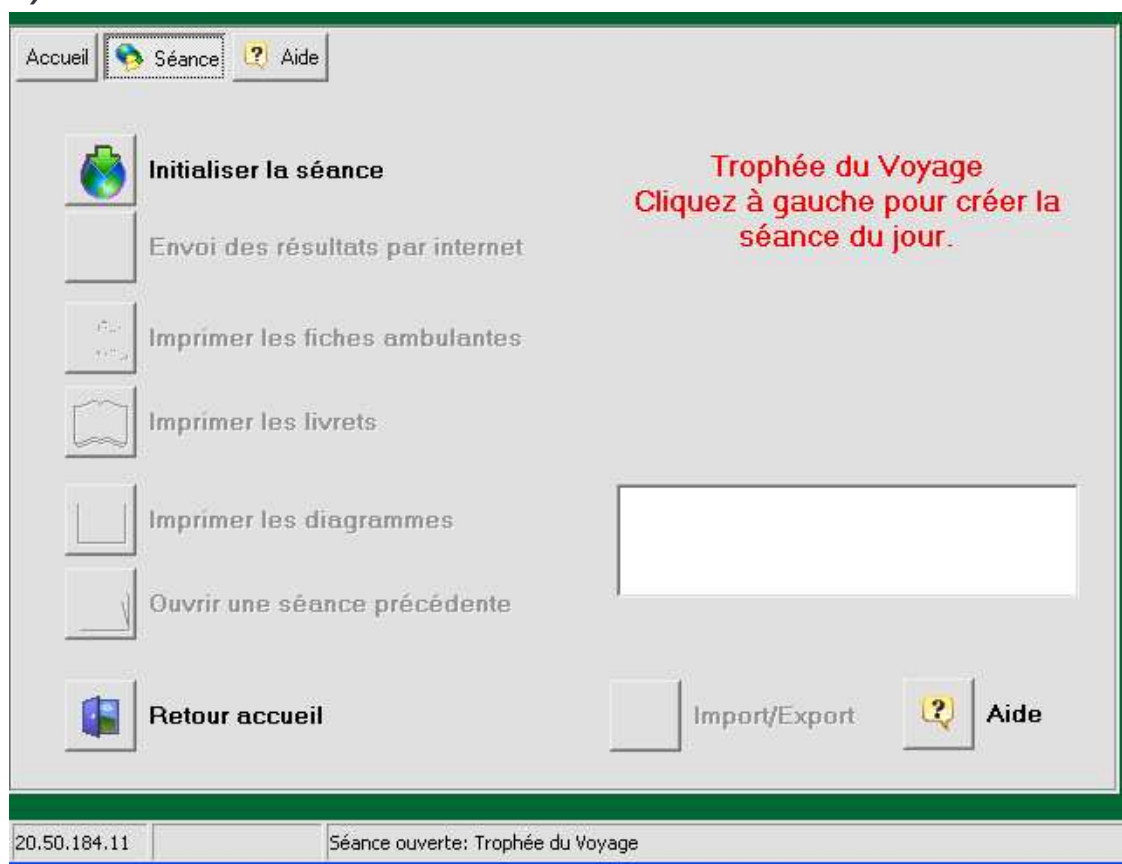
Accueil Séance Aide

Initialiser la séance

Envoi des résultats par internet

Imprimer les fiches ambulantes

Imprimer les livrets

Imprimer les diagrammes

Ouvrir une séance précédente

Retour accueil

Trophée du Voyage
Cliquez à gauche pour créer la séance du jour.

Import/Export

Aide

20.50.184.11

Séance ouverte: Trophée du Voyage